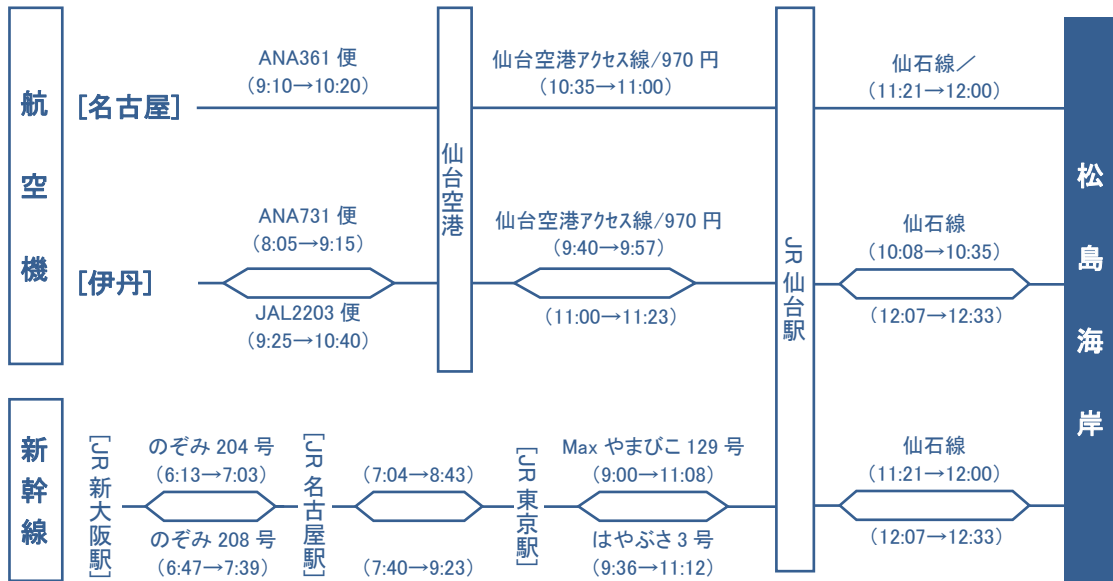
航空機

[名古屋]

ANA361 便
(9:10→10:20)

[伊丹]

ANA731 便
(8:05→9:15)

JAL2203 便
(9:25→10:40)

仙台空港

仙台空港アクセス線/970 円
(10:35→11:00)

仙台空港アクセス線/970 円
(9:40→9:57)

(11:00→11:23)

JR 仙台駅

仙石線／
(11:21→12:00)

仙石線
(10:08→10:35)

(12:07→12:33)

松島海岸

新幹線

[JR 新大阪駅]

のぞみ 204 号
(6:13→7:03)

のぞみ 208 号
(6:47→7:39)

[JR 名古屋駅]

(7:04→8:43)

(7:40→9:23)

[JR 東京駅]

Max やまびこ 129 号
(9:00→11:08)

はやぶさ 3 号
(9:36→11:12)

仙石線
(11:21→12:00)

(12:07→12:33)